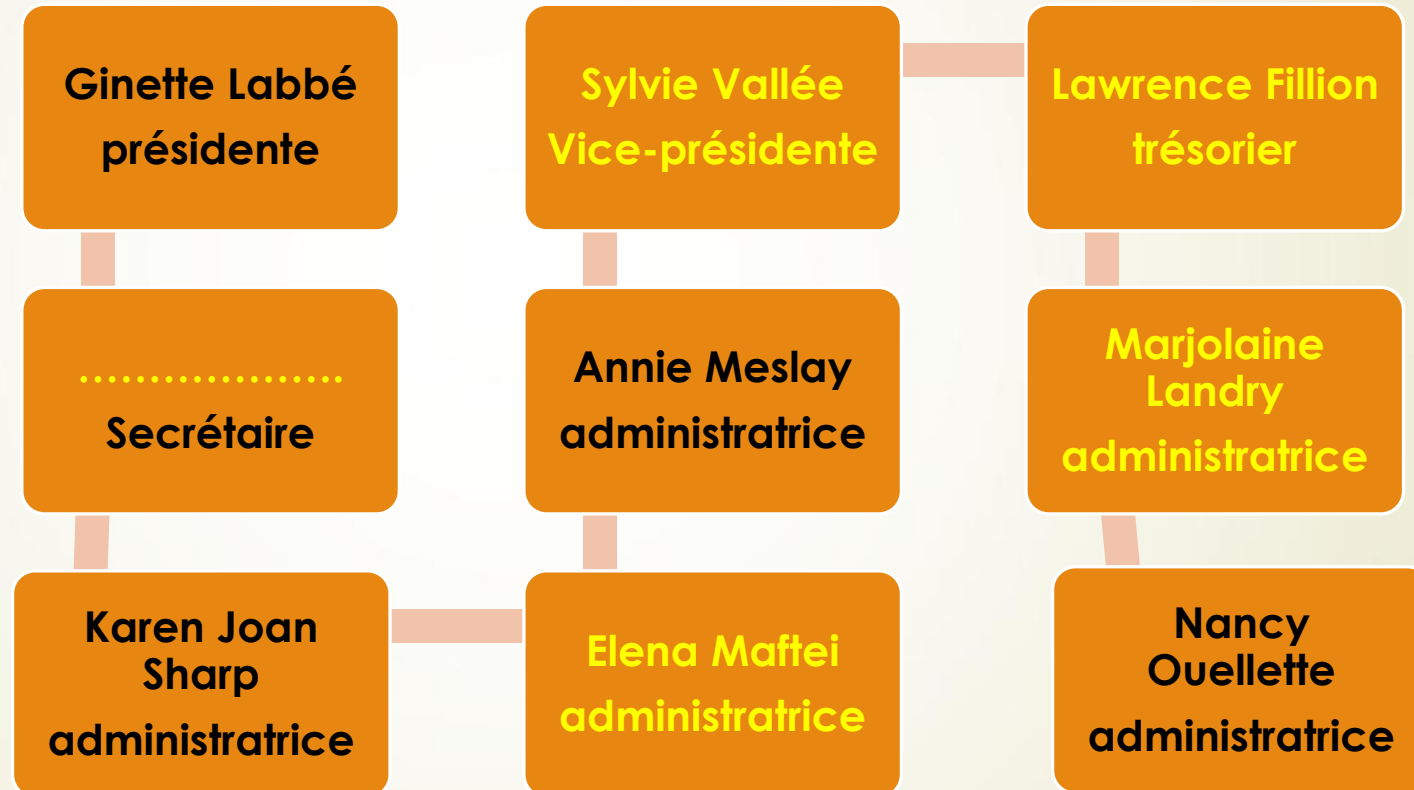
Ginette Labbé
présidente

Sylvie Vallée
Vice-présidente

Lawrence Fillion
trésorier

…………………
Secrétaire

Annie Meslay
administratrice

Marjolaine Landry
administratrice

Karen Joan Sharp
administratrice

Elena Maftei
administratrice

Nancy Ouellette
administratrice